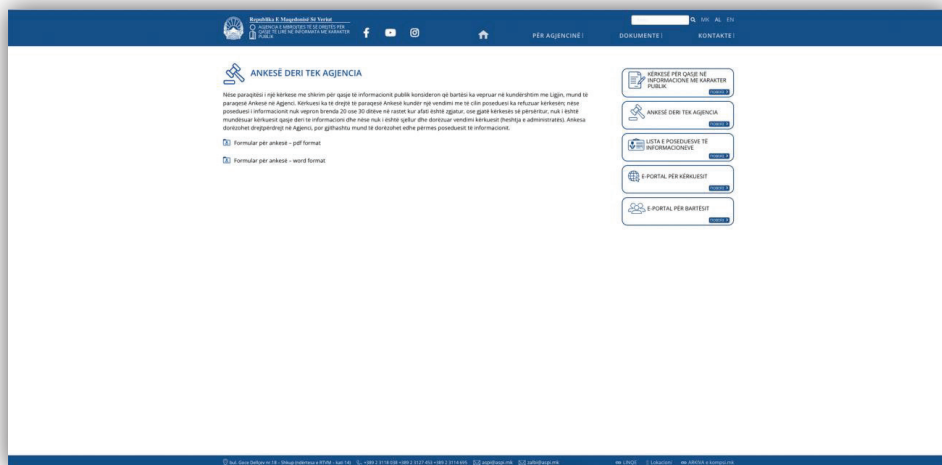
Republika E Maqedonisë Së Veriut
AGJENCIA E MBROJTJES TË SË DREJTËS PËR QASJE TË LIRË NË INFORMATA ME KARAKTER PUBLIK

MK AL EN

PËR AGJENCINË | DOKUMENTE | KONTAKTE |

ANKESË DERI TEK AGJENCIA

Nëse paraqitësi i një kërkese me shkrim për qasje të informacionit publik konsideron që bartësi ka vepruar në kundërshtim me Ligjin, mund të paraqesë Ankesë në Agjenci. Kërkuesi ka të drejtë të paraqesë Ankesë kunder një vendimi me të cilin poseduesi ka refuzuar kërkesën; nëse poseduesi i informacionit nuk vepron brenda 20 ose 30 ditëve në rastet kur afati është zgjatur, ose gjatë kërkesës së përsëritur, nuk i është mundësuar kërkuesit qasje deri te informacioni dhe nëse nuk i është sjellur dhe dorëzuar vendimi kërkuesit (heshtja e administratës). Ankesa dorëzohet drejtpërdrejt në Agjenci, por gjithashtu mund të dorëzohet edhe përmes poseduesit të informacionit.

Formular për ankesë – pdf format

Formular për ankesë – word format

KËRKESË PËR QASJE NË INFORMACIONE ME KARAKTER PUBLIK
ANKESË DERI TEK AGJENCIA
LISTA E POSEDUESVE TË INFORMACIONEVE
E-PORTAL PËR KËRKUESIT
E-PORTAL PËR BARTËSIT

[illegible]